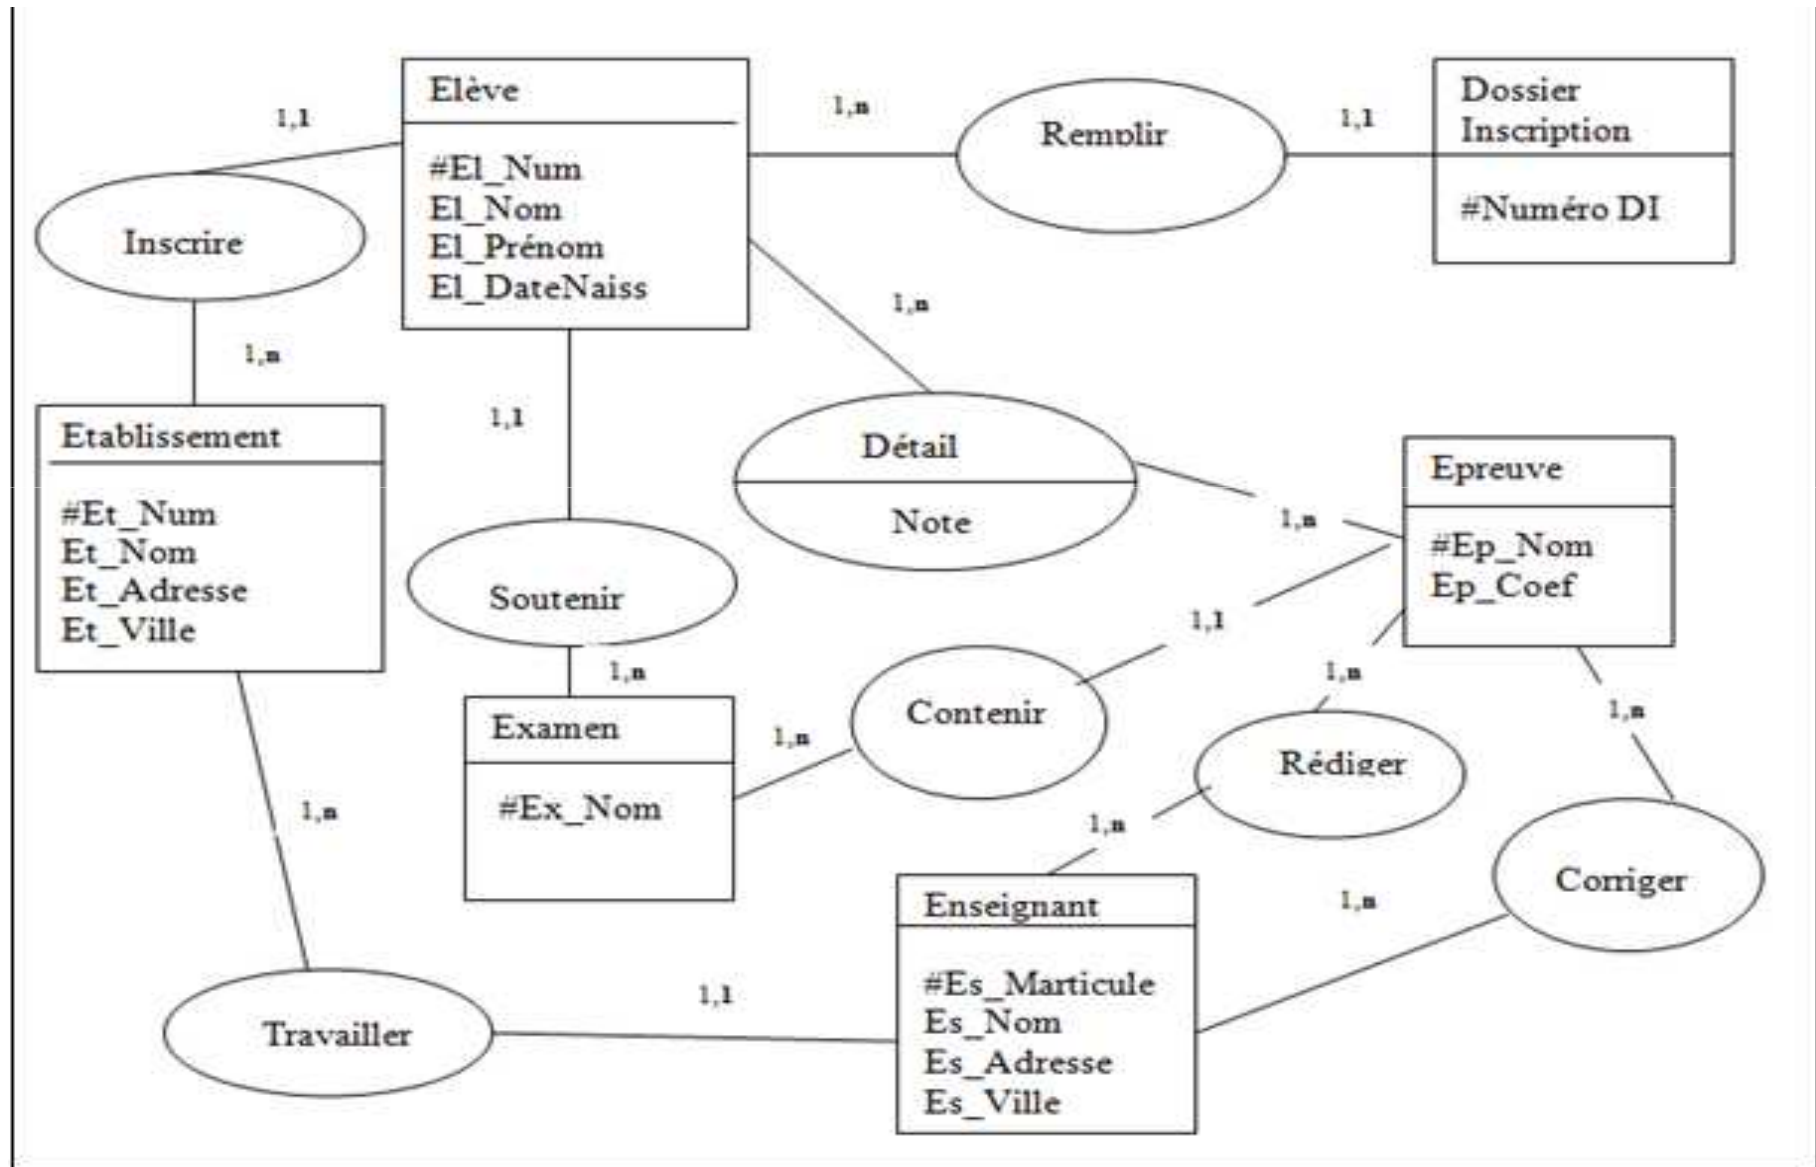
Elève

#El_Num
El_Nom
El_Prénom
El_DateNaiss

1,1

Inscrire

1,n

Etablissement

#Et_Num
Et_Nom
Et_Adresse
Et_Ville

1,n

Remplir

1,1

Dossier Inscription

#Numéro DI

1,n

Détail

Note

1,1

Soutenir

1,n

Examen

#Ex_Nom

1,n

Epreuve

#Ep_Nom
Ep_Coef

1,1

Contenir

1,n

1,n

Rédiger

1,n

1,n

Corriger

1,n

1,n

Enseignant

#Es_Marticule
Es_Nom
Es_Adresse
Es_Ville

1,1

Travailler